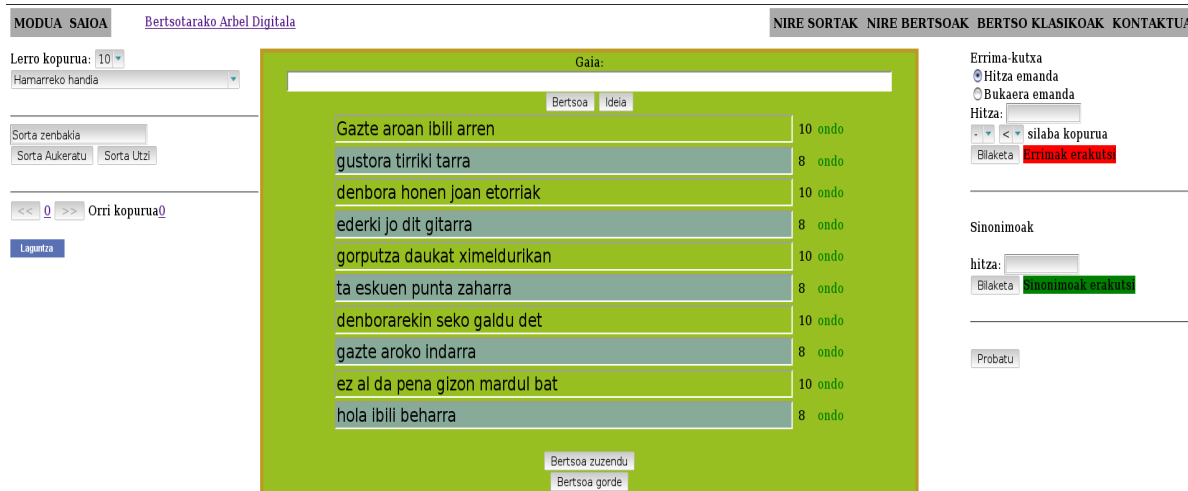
MODUA SAIOA Bertsotarako Arbel Digitala

NIRE SORTAK NIRE BERTSOAK BERTSO KLASIKOAK KONTAKTUA

Lerro kopurua: 10
Hamarreko handia

Sorta zenbakia
Sorta Aukeratu Sorta Utzi

<< 0 >> Orri kopurua0

Laguntza

Gaia:

Bertsoa Ideia

Gazte aroan ibili arren 10 ondo
gustora tirriki tarra 8 ondo
denbora honen joan etorriak 10 ondo
ederki jo dit gitarra 8 ondo
gorputza daukat ximeldurikan 10 ondo
ta eskuen punta zaharra 8 ondo
denborarekin seko galdu det 10 ondo
gazte aroko indarra 8 ondo
ez al da pena gizon mardul bat 10 ondo
hola ibili beharra 8 ondo

Bertsoa zuzendu
Bertsoa gorde

Errima-kutxa
Hitza emanda
Bukaera emanda
Hitza:
- < silaba kopurua
Bilaketa Errimak erakutsi

Sinonimoak

hitza:
Bilaketa Sinonimoak erakutsi

Probatu